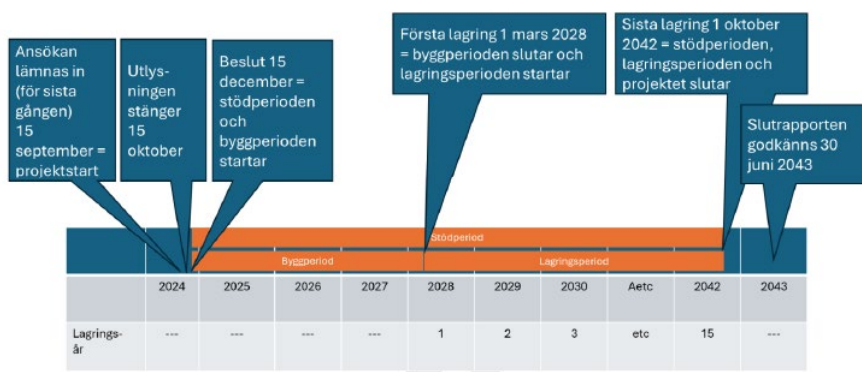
Ansökan lämnas in (för sista gången) 15 september = projektstart

Utlysningen stänger 15 oktober

Beslut 15 december = stödperioden och byggperioden startar

Första lagring 1 mars 2028 = byggperioden slutar och lagringsperioden startar

Sista lagring 1 oktober 2042 = stödperioden, lagringsperioden och projektet slutar

Slutrapporten godkänns 30 juni 2043

Stödperiod

Byggperiod

Lagringsperiod

| | 2024 | 2025 | 2026 | 2027 | 2028 | 2029 | 2030 | Aetc | 2042 | 2043 |
|---|---|---|---|---|---|---|---|---|---|---|
| Lagringsår | --- | --- | --- | --- | 1 | 2 | 3 | etc | 15 | --- |